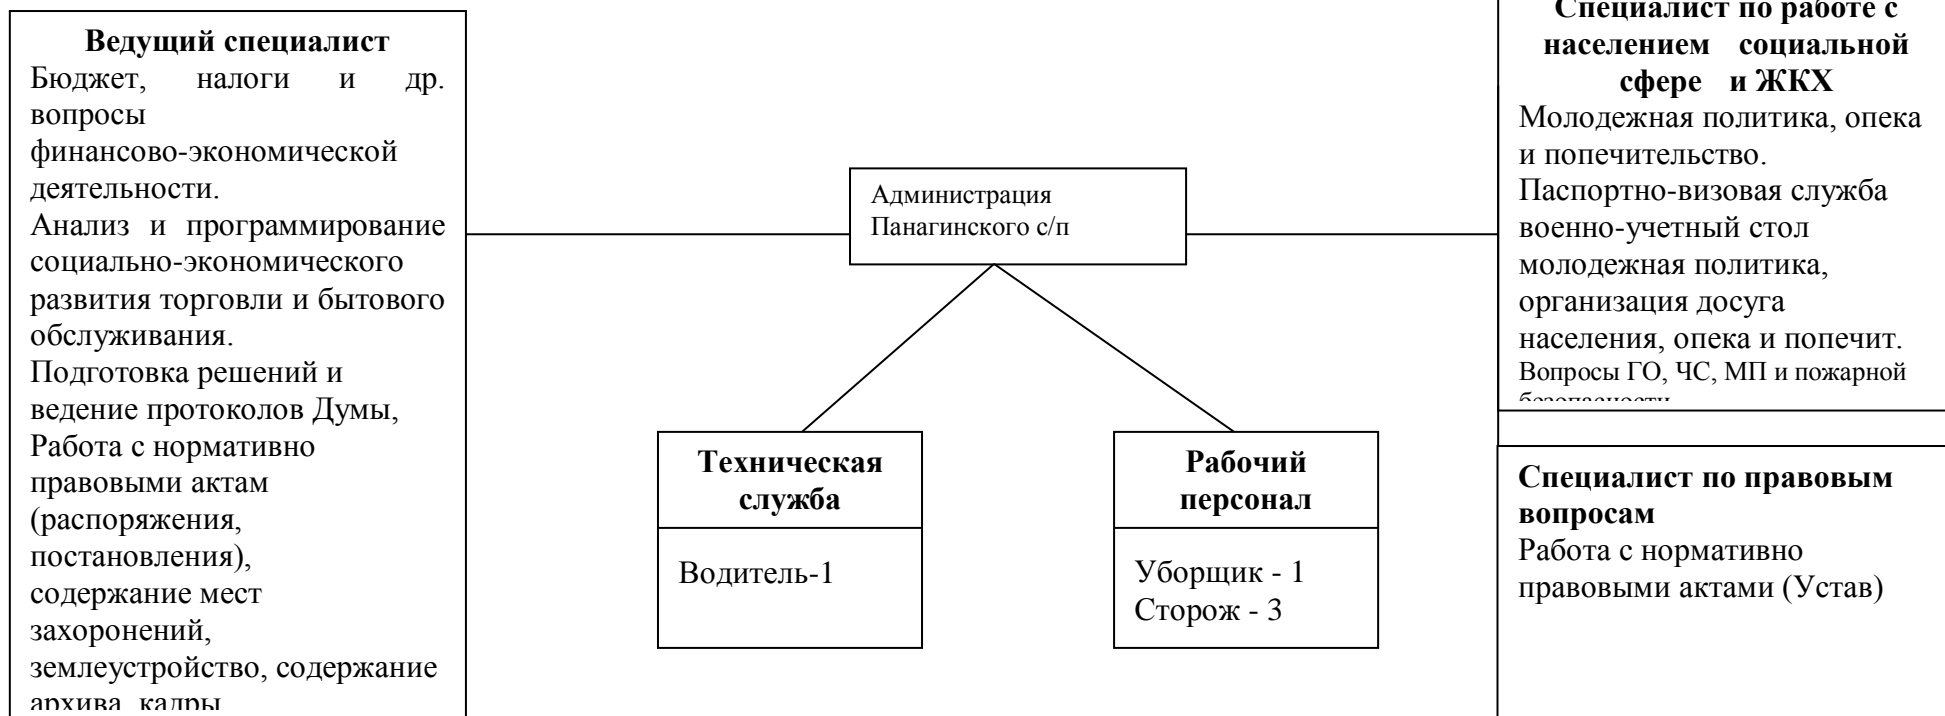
**Ведущий специалист**
Бюджет, налоги и др. вопросы финансово-экономической деятельности.
Анализ и программирование социально-экономического развития торговли и бытового обслуживания.
Подготовка решений и ведение протоколов Думы,
Работа с нормативно правовыми актам (распоряжения, постановления),
содержание мест захоронений,
землеустройство, содержание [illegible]

Администрация Панагинского с/п

**Специалист по работе с населением социальной сфере и ЖКХ**
Молодежная политика, опека и попечительство.
Паспортно-визовая служба
военно-учетный стол
молодежная политика,
организация досуга населения, опека и попечит.
Вопросы ГО, ЧС, МП и пожарной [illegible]

**Техническая служба**
Водитель-1

**Рабочий персонал**
Уборщик - 1
Сторож - 3

**Специалист по правовым вопросам**
Работа с нормативно правовыми актами (Устав)